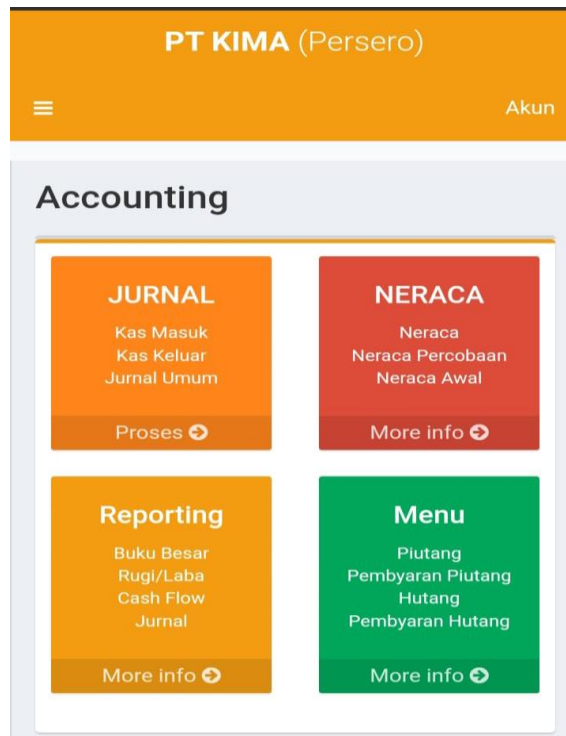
PT KIMA (Persero)

Akun

Accounting

JURNAL
Kas Masuk
Kas Keluar
Jurnal Umum
Proses

NERACA
Neraca
Neraca Percobaan
Neraca Awal
More info

Reporting
Buku Besar
Rugi/Laba
Cash Flow
Jurnal
More info

Menu
Piutang
Pembyaran Piutang
Hutang
Pembyaran Hutang
More info